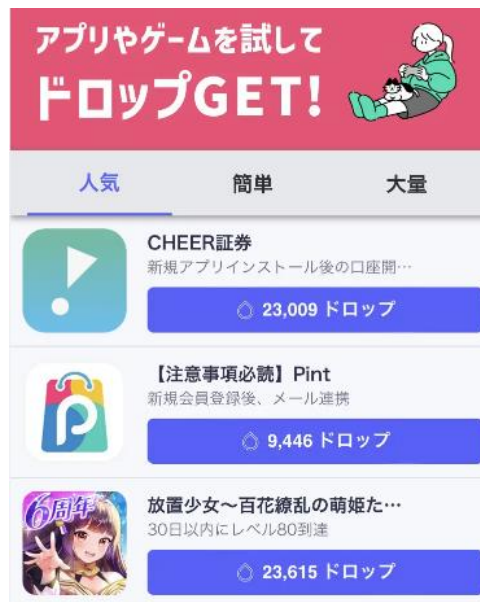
アプリやゲームを試して
ドロップGET!

人気
簡単
大量

CHEER証券
新規アプリインストール後の口座開…
23,009 ドロップ

【注意事項必読】Pint
新規会員登録後、メール連携
9,446 ドロップ

6周年
放置少女～百花繚乱の萌姫た…
30日以内にレベル80到達
23,615 ドロップ